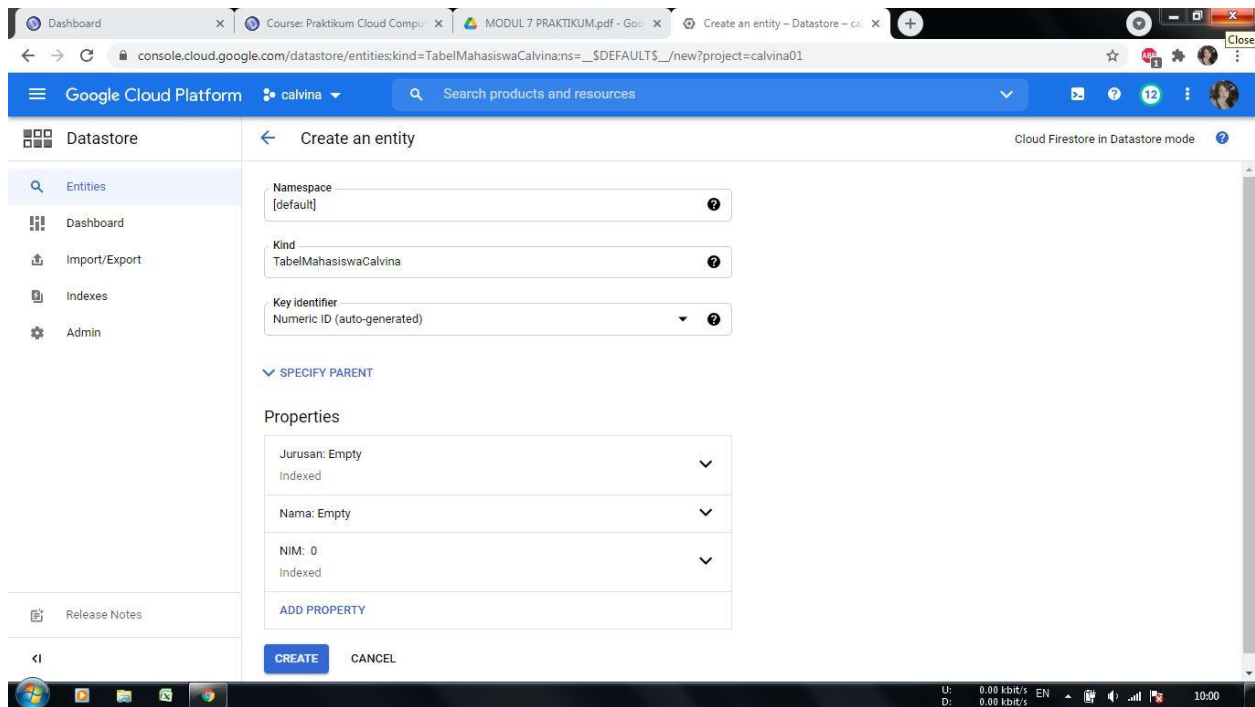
Dashboard
Course: Praktikum Cloud Compu
MODUL 7 PRAKTIKUM.pdf - Goo
Create an entity – Datastore – ca
Close
console.cloud.google.com/datastore/entities;kind=TabelMahasiswaCalvina;ns=__$DEFAULT$__/new?project=calvina01

Google Cloud Platform calvina
Search products and resources
12

Datastore
Create an entity
Cloud Firestore in Datastore mode

Entities
Dashboard
Import/Export
Indexes
Admin

Namespace
[default]

Kind
TabelMahasiswaCalvina

Key identifier
Numeric ID (auto-generated)

SPECIFY PARENT

Properties

Jurusan: Empty
Indexed

Nama: Empty

NIM: 0
Indexed

ADD PROPERTY

CREATE CANCEL

Release Notes

U: 0.00 kbit/s
D: 0.00 kbit/s
EN
10:00